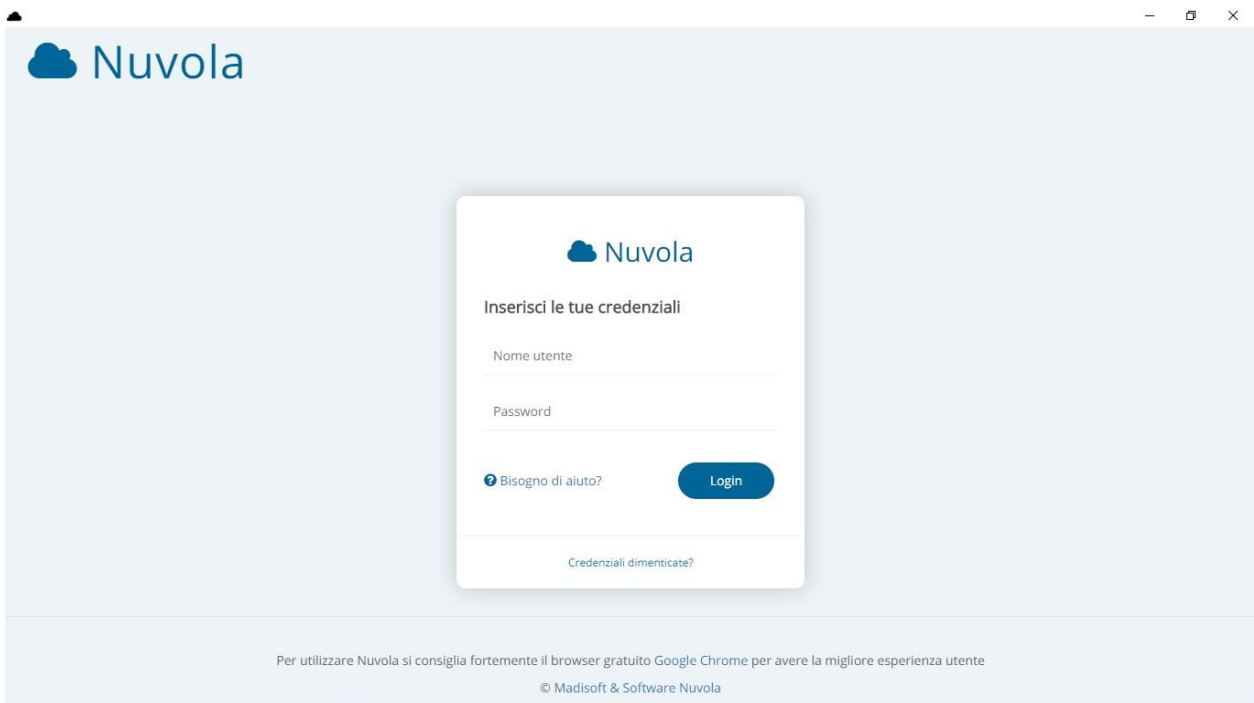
Nuvola

Nuvola

Inserisci le tue credenziali

Nome utente

Password

Bisogno di aiuto?

Login

Credenziali dimenticate?

Per utilizzare Nuvola si consiglia fortemente il browser gratuito Google Chrome per avere la migliore esperienza utente

© Madisoft & Software Nuvola